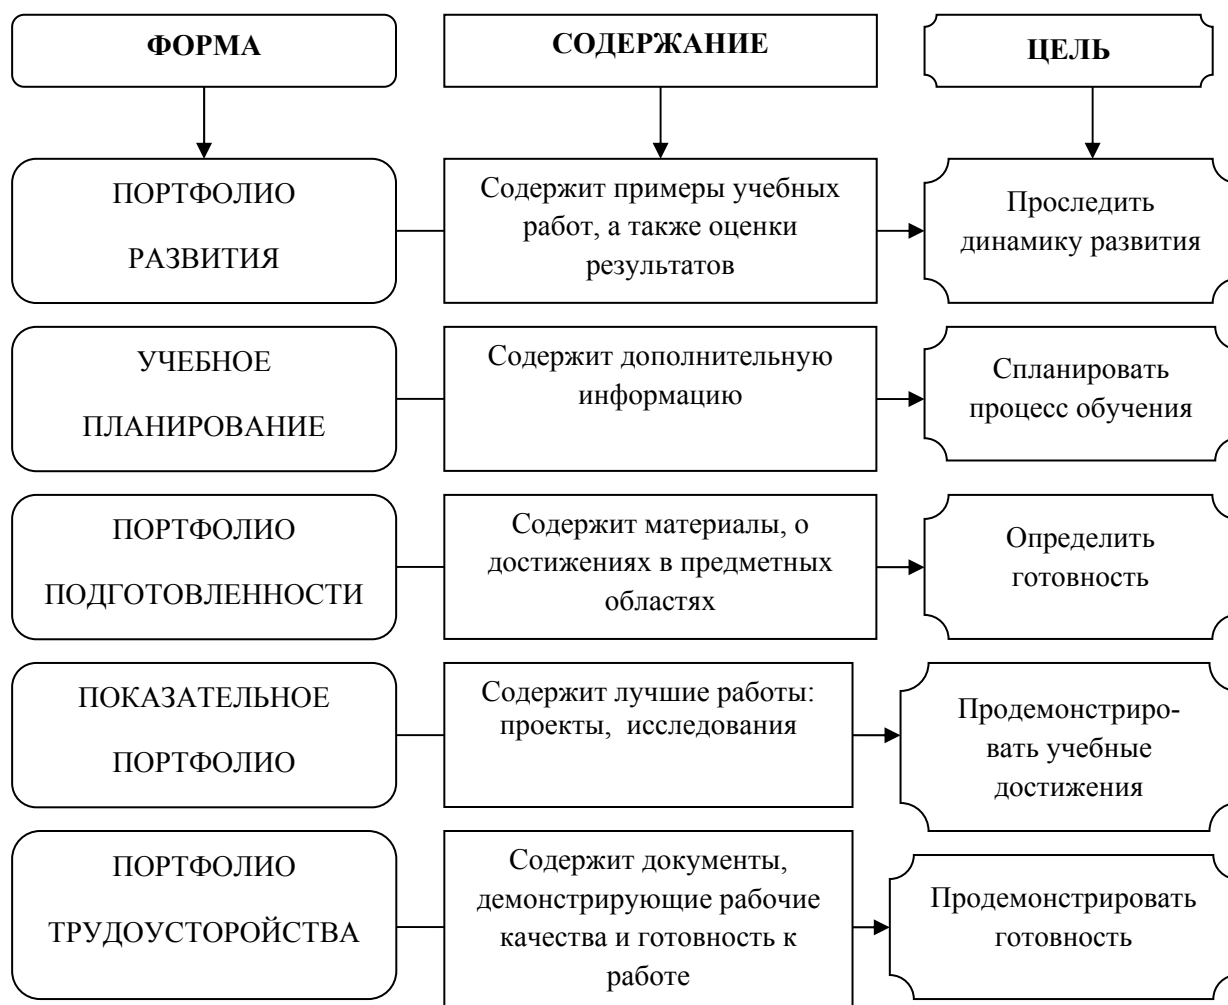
ФОРМА

СОДЕРЖАНИЕ

ЦЕЛЬ

ПОРТФОЛИО РАЗВИТИЯ

Содержит примеры учебных работ, а также оценки результатов

Проследить динамику развития

УЧЕБНОЕ ПЛАНИРОВАНИЕ

Содержит дополнительную информацию

Спланировать процесс обучения

ПОРТФОЛИО ПОДГОТОВЛЕННОСТИ

Содержит материалы, о достижениях в предметных областях

Определить готовность

ПОКАЗАТЕЛЬНОЕ ПОРТФОЛИО

Содержит лучшие работы: проекты, исследования

Продемонстрировать учебные достижения

ПОРТФОЛИО ТРУДОУСТОРОЙСТВА

Содержит документы, демонстрирующие рабочие качества и готовность к работе

Продемонстрировать готовность